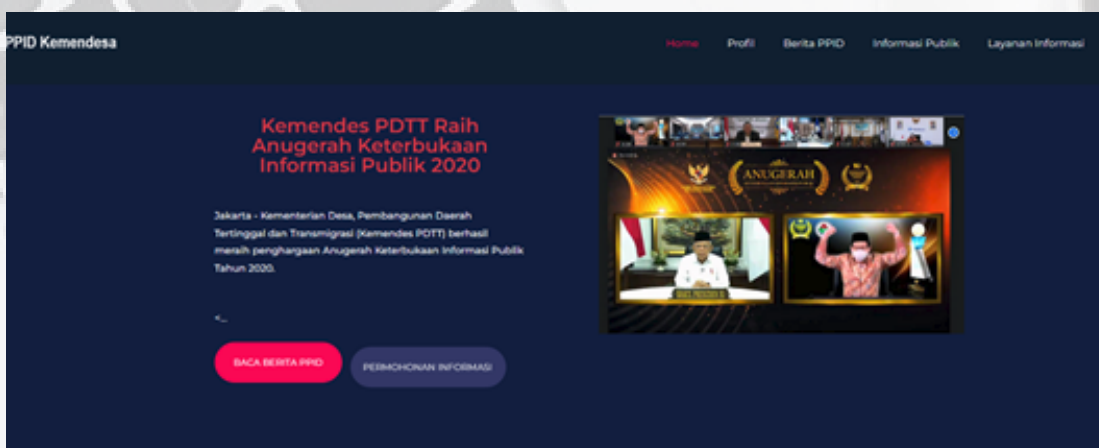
PPID Kemendesa

Home Profil Berita PPID Informasi Publik Layanan Informasi

Kemendes PDTT Raih Anugerah Keterbukaan Informasi Publik 2020

Jakarta - Kementerian Desa, Pembangunan Daerah Tertinggal dan Transmigrasi (Kemendes PDTT) berhasil meraih penghargaan Anugerah Keterbukaan Informasi Publik Tahun 2020.

<...

BACA BERITA PPID

PERMOHONAN INFORMASI

ANUGERAH